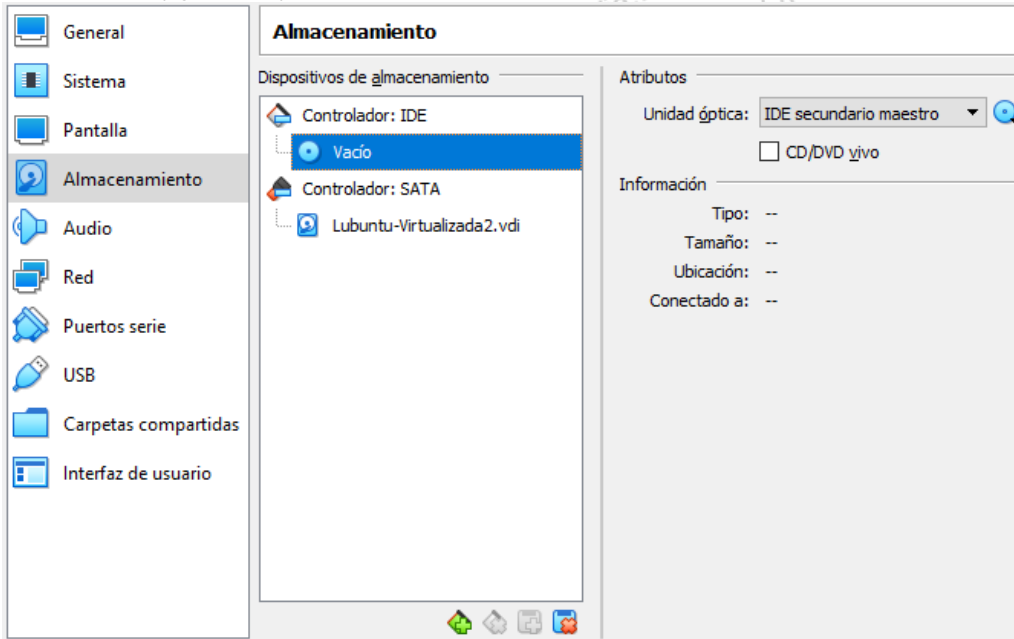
General
Sistema
Pantalla
Almacenamiento
Audio
Red
Puertos serie
USB
Carpetas compartidas
Interfaz de usuario

Almacenamiento

Dispositivos de almacenamiento

Controlador: IDE
Vacío
Controlador: SATA
Lubuntu-Virtualizada2.vdi

Atributos

Unidad óptica: IDE secundario maestro

CD/DVD vivo

Información

Tipo: --
Tamaño: --
Ubicación: --
Conectado a: --